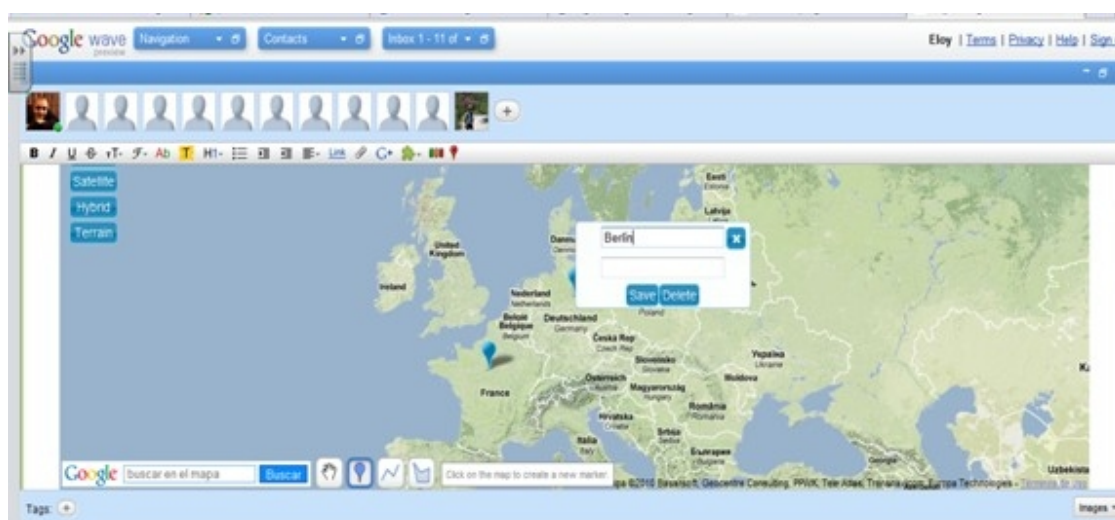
Google wave preview Navigation Contacts Inbox 1 - 11 of

Eloy | Terms | Privacy | Help | Sign

B I U Ab T H1 Link

Satellite
Hybrid
Terrain

Berlin
x
Save Delete

Eesti Estonia
Latvija
United Kingdom
Ireland
Danm Denm
Nederland Netherlands
België Belgique Belgium
Deutschland Germany
Poland
Česká Rep Czech Rep
Slovensko Slovakia
Україна Ukraine
Österreich Austria
Magyarország Hungary
Moldova
France
România Romania
Hrvatska Croatia
Srbija Serbia
Italia Italy
България Bulgaria
Uzbekista
K

Google buscar en el mapa Buscar
Click on the map to create a new marker

pa ©2010 Basarsoft, Geocentre Consulting, PPWK, Tele Atlas, Transnavicom, Europa Technologies - Términos de uso

Tags: +
Images